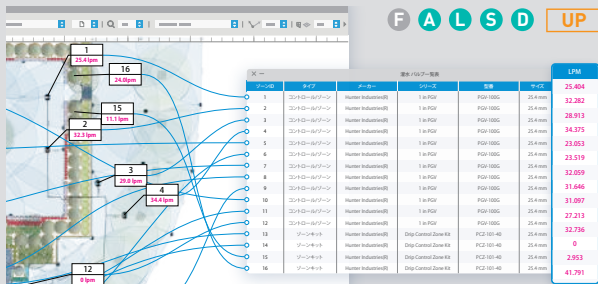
F A L S D UP

1
25.4 lpm

16
24.0 lpm

15
11.1 lpm

2
32.3 lpm

3
29.0 lpm

4
34.4 lpm

12
0 lpm

散水バルブ一覧表

| ゾーンID | タイプ | メーカー | シリーズ | 型番 | サイズ |
|---|---|---|---|---|---|
| 1 | コントロールゾーン | Hunter Industries(R) | 1 in PGV | PGV-100G | 25.4 mm |
| 2 | コントロールゾーン | Hunter Industries(R) | 1 in PGV | PGV-100G | 25.4 mm |
| 3 | コントロールゾーン | Hunter Industries(R) | 1 in PGV | PGV-100G | 25.4 mm |
| 4 | コントロールゾーン | Hunter Industries(R) | 1 in PGV | PGV-100G | 25.4 mm |
| 5 | コントロールゾーン | Hunter Industries(R) | 1 in PGV | PGV-100G | 25.4 mm |
| 6 | コントロールゾーン | Hunter Industries(R) | 1 in PGV | PGV-100G | 25.4 mm |
| 7 | コントロールゾーン | Hunter Industries(R) | 1 in PGV | PGV-100G | 25.4 mm |
| 8 | コントロールゾーン | Hunter Industries(R) | 1 in PGV | PGV-100G | 25.4 mm |
| 9 | コントロールゾーン | Hunter Industries(R) | 1 in PGV | PGV-100G | 25.4 mm |
| 10 | コントロールゾーン | Hunter Industries(R) | 1 in PGV | PGV-100G | 25.4 mm |
| 11 | コントロールゾーン | Hunter Industries(R) | 1 in PGV | PGV-100G | 25.4 mm |
| 12 | コントロールゾーン | Hunter Industries(R) | 1 in PGV | PGV-100G | 25.4 mm |
| 13 | ゾーンキット | Hunter Industries(R) | Drip Control Zone Kit | PCZ-101-40 | 25.4 mm |
| 14 | ゾーンキット | Hunter Industries(R) | Drip Control Zone Kit | PCZ-101-40 | 25.4 mm |
| 15 | ゾーンキット | Hunter Industries(R) | Drip Control Zone Kit | PCZ-101-40 | 25.4 mm |
| 16 | ゾーンキット | Hunter Industries(R) | Drip Control Zone Kit | PCZ-101-40 | 25.4 mm |

| LPM |
|---|
| 25.404 |
| 32.282 |
| 28.913 |
| 34.375 |
| 23.053 |
| 23.519 |
| 32.059 |
| 31.646 |
| 31.097 |
| 27.213 |
| 32.736 |
| 0 |
| 2.953 |
| 41.791 |